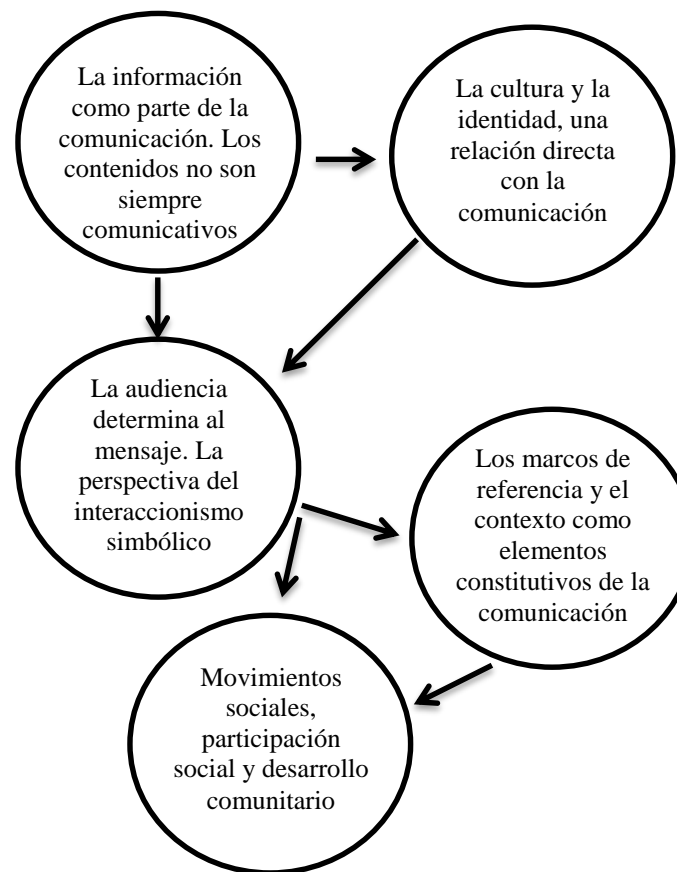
La información como parte de la comunicación. Los contenidos no son siempre comunicativos

La cultura y la identidad, una relación directa con la comunicación

La audiencia determina al mensaje. La perspectiva del interaccionismo simbólico

Los marcos de referencia y el contexto como elementos constitutivos de la comunicación

Movimientos sociales, participación social y desarrollo comunitario